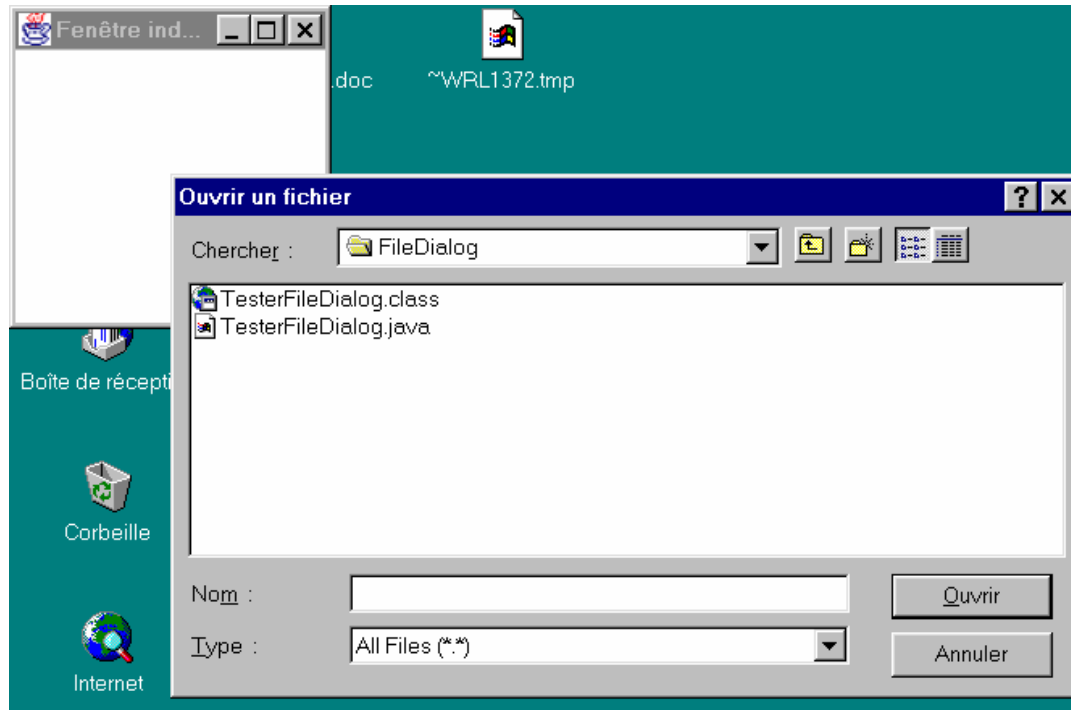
Fenêtre ind...

.doc

~WRL1372.tmp

Ouvrir un fichier

?

Chercher :

FileDialog

TesterFileDialog.class

TesterFileDialog.java

Boîte de récepti

Corbeille

Internet

Nom :

Type :

All Files (*.*)

Ouvrir

Annuler